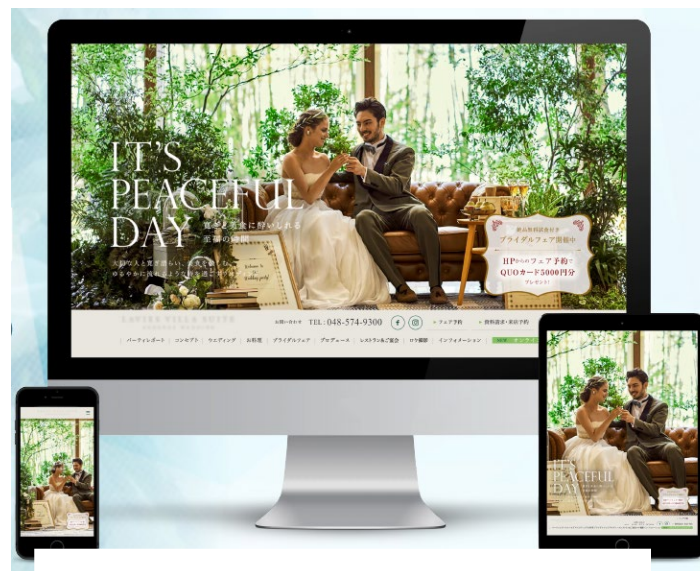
IT'S PEACEFUL DAY

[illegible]

ブライダルフェア開催中

HPからのフェア予約で QUOカード5000円分 プレゼント!

LAPTEA VILLA SUITE

お問い合わせ TEL:048-574-9300

フェア予約

資料請求・来館予約

パーティレポート | コンセプト | ウエディング | お料理 | ブライダルフェア | プロデュース | レストラン&ご宴会 | ロケ撮影 | インフォメーション

IT'S PEACEFUL DAY